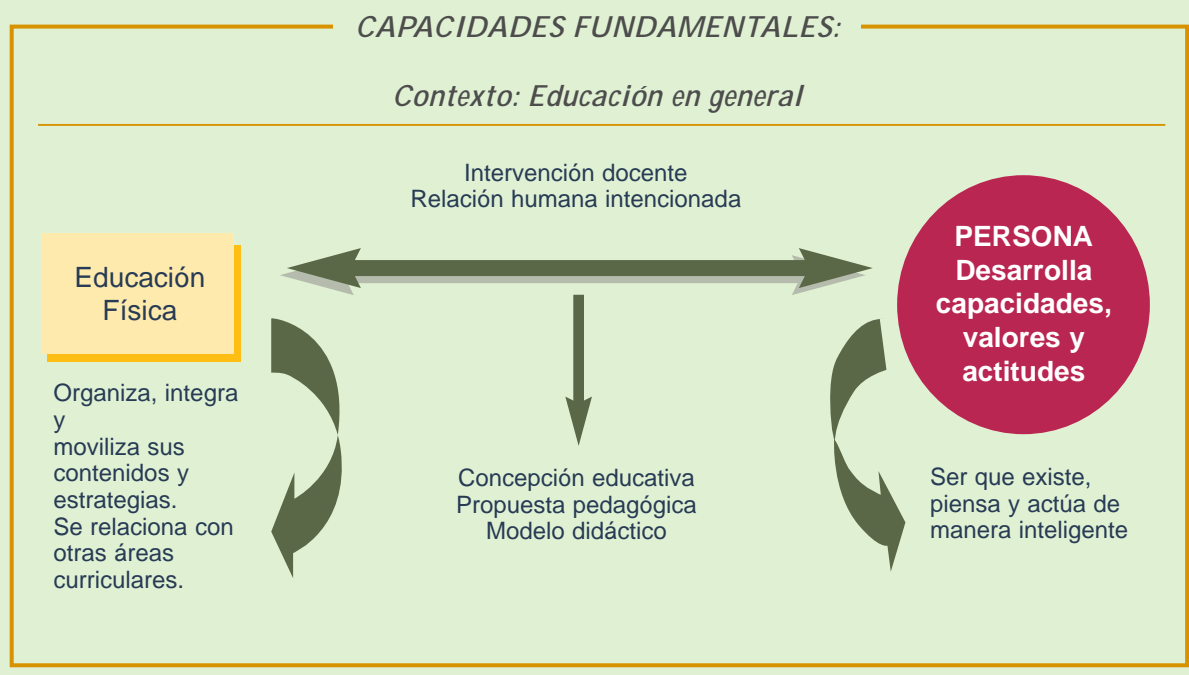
CAPACIDADES FUNDAMENTALES:

Contexto: Educación en general

Intervención docente
Relación humana intencionada

Educación Física

PERSONA
Desarrolla capacidades, valores y actitudes

Organiza, integra y moviliza sus contenidos y estrategias.
Se relaciona con otras áreas curriculares.

Concepción educativa
Propuesta pedagógica
Modelo didáctico

Ser que existe, piensa y actúa de manera inteligente